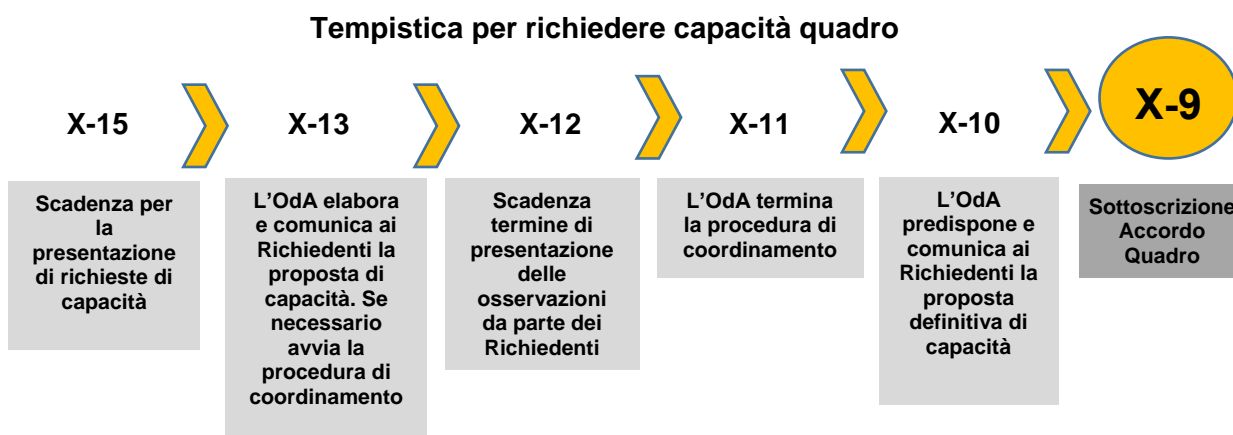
Tempistica per richiedere capacità quadro

X-15

X-13

X-12

X-11

X-10

X-9

Scadenza per la presentazione di richieste di capacità

L’OdA elabora e comunica ai Richiedenti la proposta di capacità. Se necessario avvia la procedura di coordinamento

Scadenza termine di presentazione delle osservazioni da parte dei Richiedenti

L’OdA termina la procedura di coordinamento

L’OdA predispone e comunica ai Richiedenti la proposta definitiva di capacità

Sottoscrizione Accordo Quadro